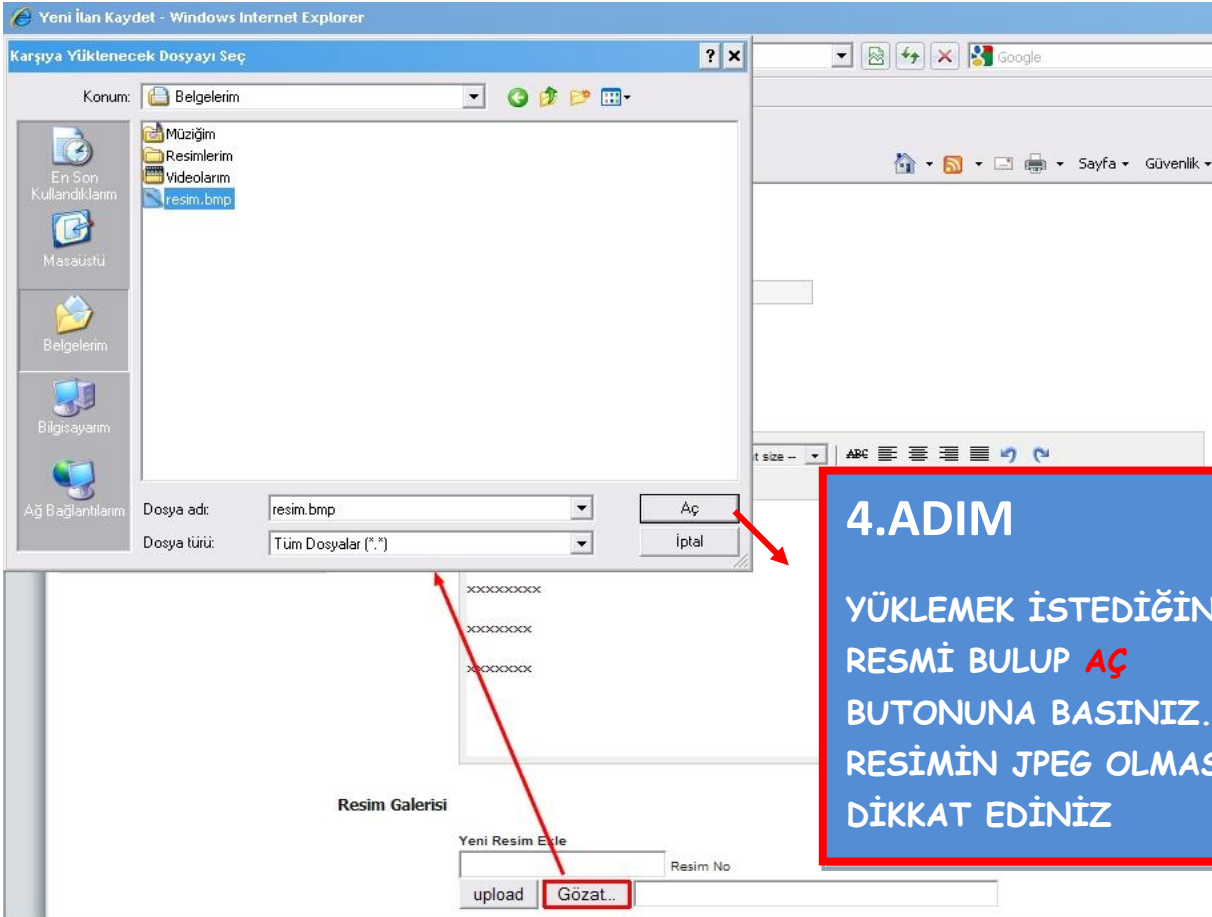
Yeni İlan Kaydet - Windows Internet Explorer

Karşıya Yüklenecek Dosyayı Seç

Google

Konum: Belgelerim

Müziğim
Resimlerim
Videolarım
resim.bmp

En Son Kullandıklarım
Masaüstü
Belgelerim
Bilgisayarım
Ağ Bağlantılarım

Sayfa Güvenlik

Dosya adı: resim.bmp
Dosya türü: Tüm Dosyalar (*.*)
Aç
İptal

t size --

xxxxxxxx
xxxxxxx
xxxxxxx

4.ADIM

YÜKLEMEK İSTEDİĞİN RESMİ BULUP AÇ BUTONUNA BASINIZ. RESİMİN JPEG OLMAS DİKKAT EDİNİZ

Resim Galerisi

Yeni Resim Ekle

Resim No

upload Gözat..